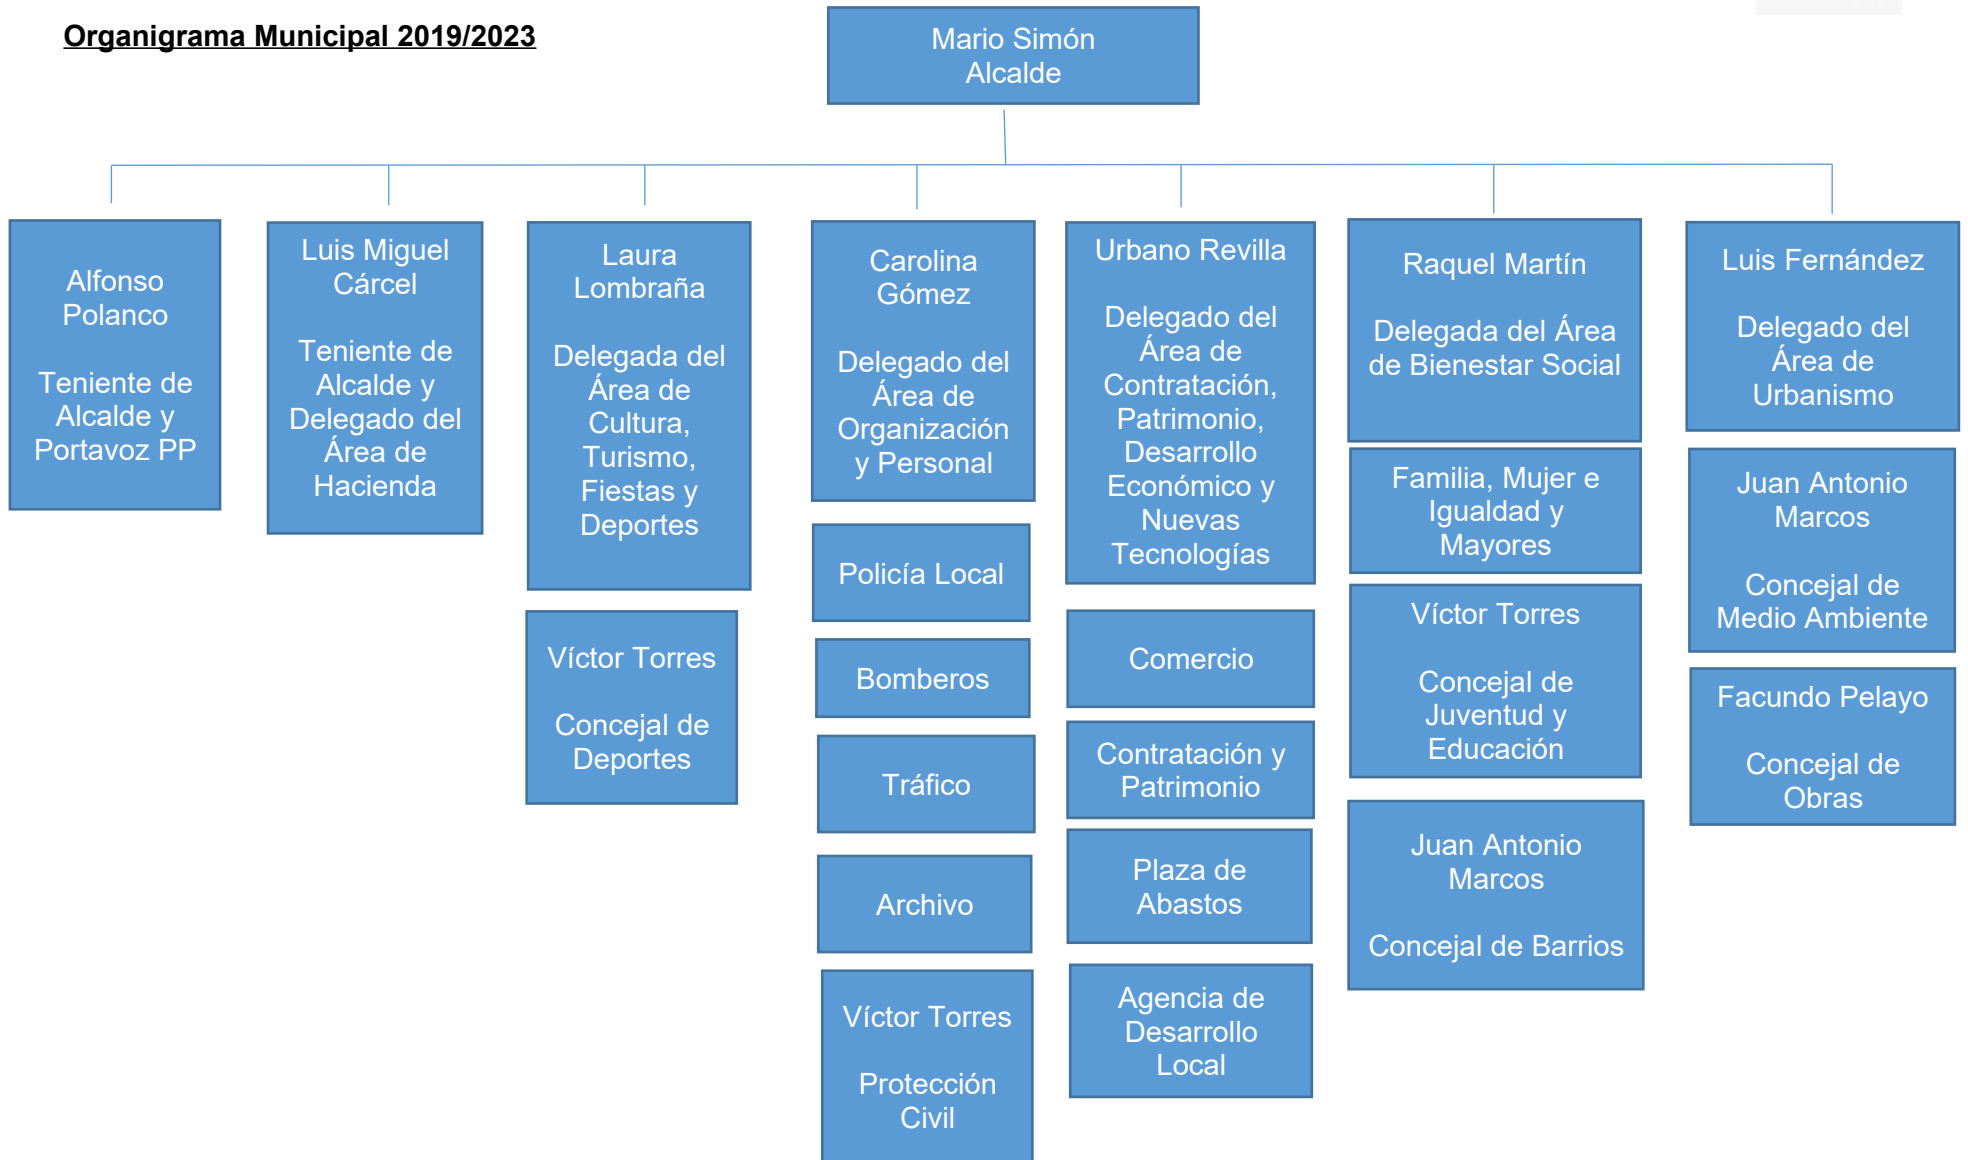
Organigrama Municipal 2019/2023

Mario Simón
Alcalde

Alfonso Polanco

Teniente de Alcalde y Portavoz PP

Luis Miguel Cárcel

Teniente de Alcalde y Delegado del Área de Hacienda

Laura Lombraña

Delegada del Área de Cultura, Turismo, Fiestas y Deportes

Víctor Torres

Concejal de Deportes

Carolina Gómez

Delegado del Área de Organización y Personal

Policía Local

Bomberos

Tráfico

Archivo

Víctor Torres

Protección Civil

Urbano Revilla

Delegado del Área de Contratación, Patrimonio, Desarrollo Económico y Nuevas Tecnologías

Comercio

Contratación y Patrimonio

Plaza de Abastos

Agencia de Desarrollo Local

Raquel Martín

Delegada del Área de Bienestar Social

Familia, Mujer e Igualdad y Mayores

Víctor Torres

Concejal de Juventud y Educación

Juan Antonio Marcos

Concejal de Barrios

Luis Fernández

Delegado del Área de Urbanismo

Juan Antonio Marcos

Concejal de Medio Ambiente

Facundo Pelayo

Concejal de Obras